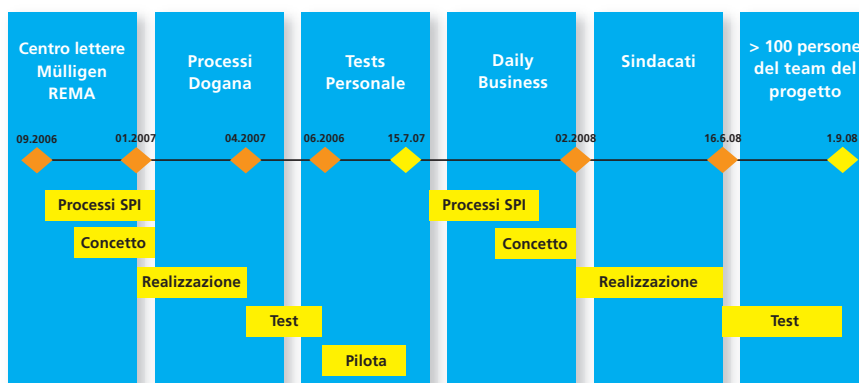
Centro lettere Mülligen REMA

Processi Dogana

Tests Personale

Daily Business

Sindacati

> 100 persone del team del progetto

09.2006
01.2007
04.2007
06.2006
15.7.07
02.2008
16.6.08
1.9.08

Processi SPI
Concetto
Realizzazione
Test
Pilota
Processi SPI
Concetto
Realizzazione
Test